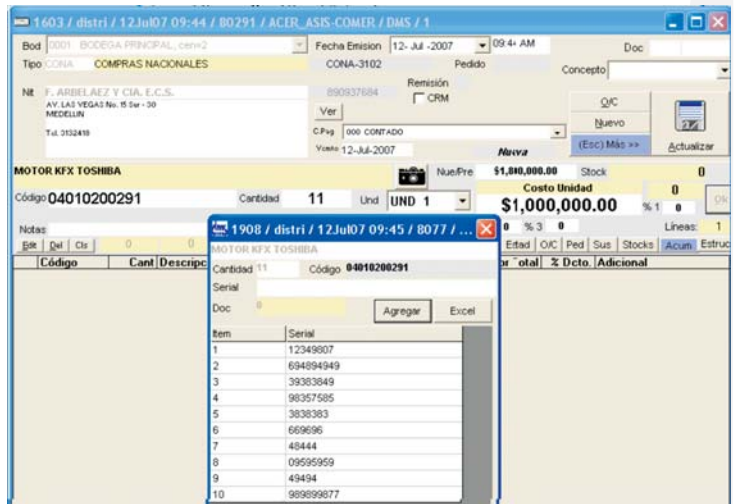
1603 / distri / 12Jul07 09:44 / 80291 / ACER_ASIS-COMER / DMS / 1

Bod 0001 BODEGA PRINCIPAL, cen=2
Tipo CONA COMPRAS NACIONALES
Fecha Emision 12- Jul -2007 09:44 AM
Doc
CONA-3102 Pedido
Concepto
Nit F. ARBELAEZ Y CIA. E.C.S.
AV. LAS VEGAS No. 15 Sur - 30
MEDELLIN
Tel. 3132418
890937684
Remisión
CRM
Ver
C.Pag 000 CONTADO
Vence 12-Jul-2007
Nueva
O/C
Nuevo
(Esc) Más >>
Actualizar

MOTOR KFX TOSHIBA
Nue/Pre $1,000,000.00 Stock 0
Código 04010200291 Cantidad 11 Und UND 1
Costo Unidad
$1,000,000.00
0
%1 0
Ok
Notas
% 3 0
Lineas: 1
Edt Del Cls 0 0
Estad O/C Ped Sus Stocks Acum Estruc
Código Cant Descripc
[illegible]otal % Dcto. Adicional

1908 / distri / 12Jul07 09:45 / 8077 / ...
MOTOR KFX TOSHIBA
Cantidad 11 Código 04010200291
Serial
Doc 0
Agregar Excel

| Item | Serial |
|---|---|
| 1 | 12349807 |
| 2 | 694894949 |
| 3 | 39383849 |
| 4 | 98357585 |
| 5 | 3838383 |
| 6 | 669696 |
| 7 | 48444 |
| 8 | 09595959 |
| 9 | 49494 |
| 10 | 989899877 |